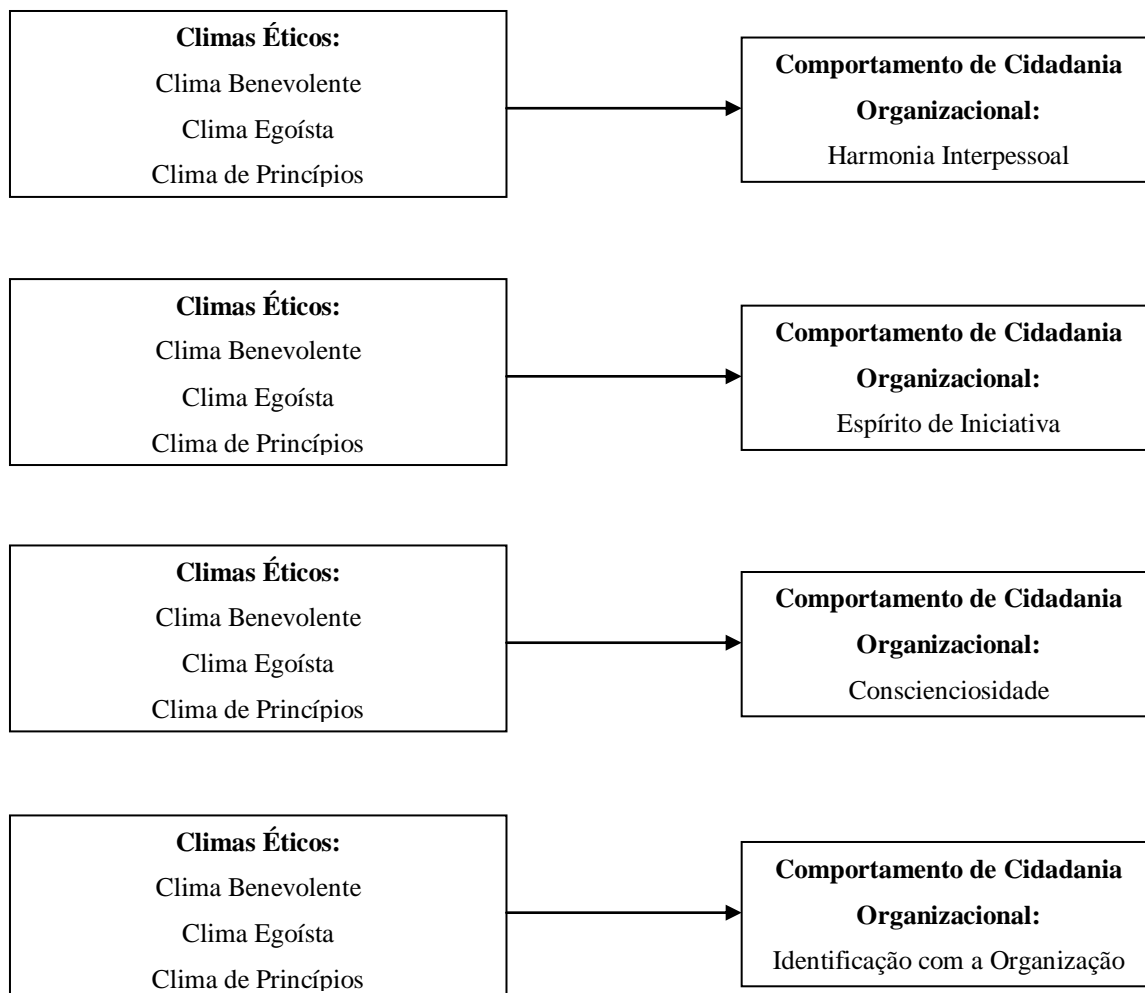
**Climas Éticos:**
Clima Benevolente
Clima Egoísta
Clima de Princípios

**Comportamento de Cidadania Organizacional:**
Harmonia Interpessoal

**Climas Éticos:**
Clima Benevolente
Clima Egoísta
Clima de Princípios

**Comportamento de Cidadania Organizacional:**
Espírito de Iniciativa

**Climas Éticos:**
Clima Benevolente
Clima Egoísta
Clima de Princípios

**Comportamento de Cidadania Organizacional:**
Conscienciosidade

**Climas Éticos:**
Clima Benevolente
Clima Egoísta
Clima de Princípios

**Comportamento de Cidadania Organizacional:**
Identificação com a Organização